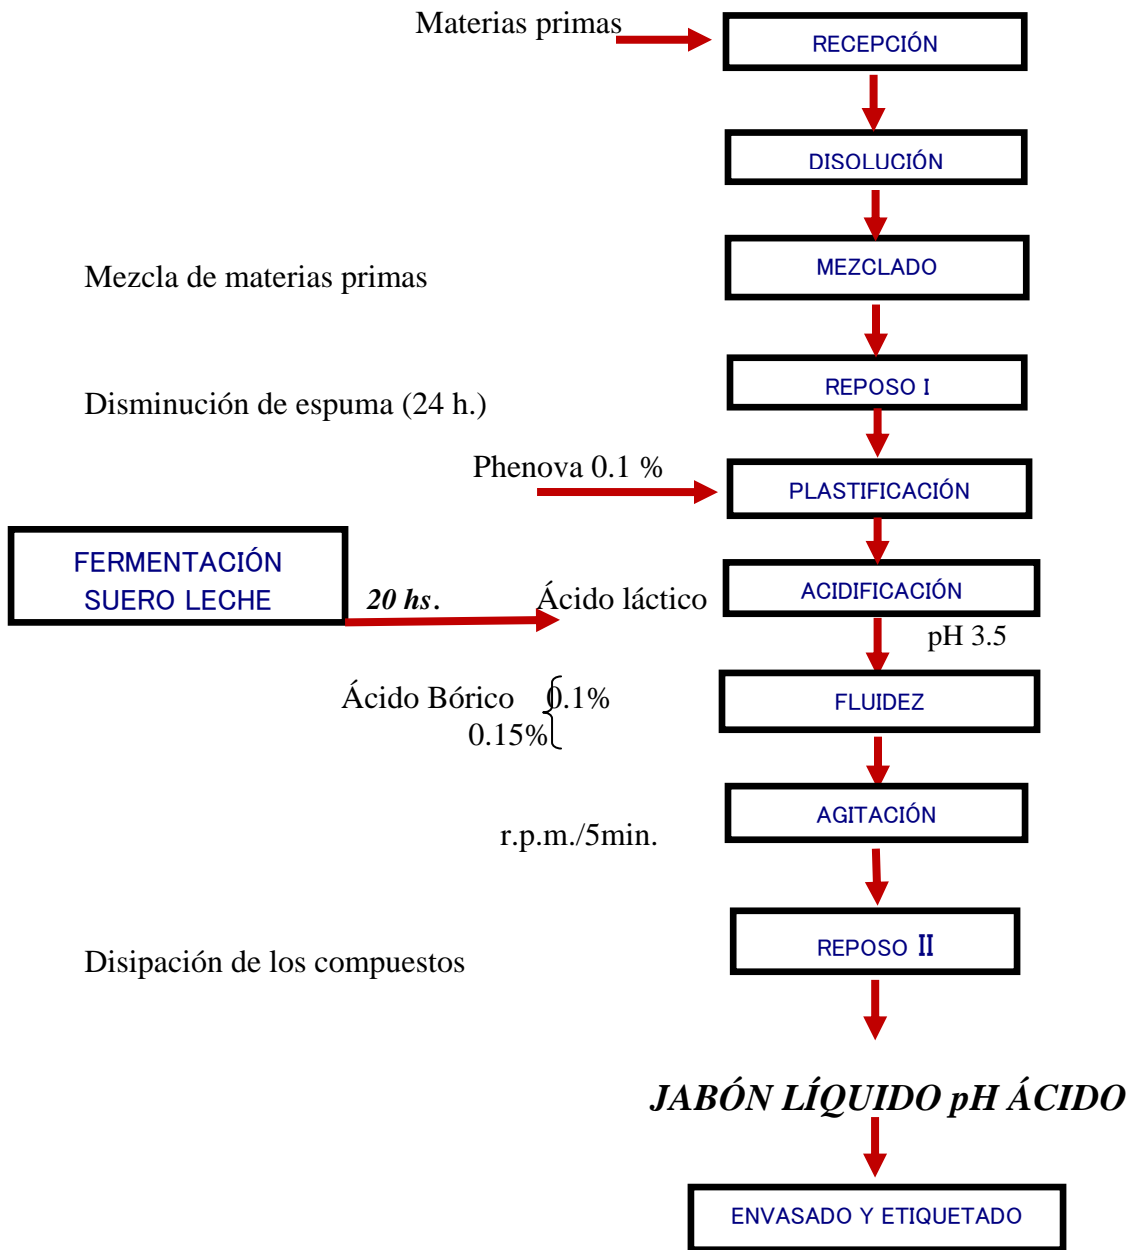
Materias primas

RECEPCIÓN

DISOLUCIÓN

Mezcla de materias primas

MEZCLADO

Disminución de espuma (24 h.)

REPOSO I

Phenova 0.1 %

PLASTIFICACIÓN

FERMENTACIÓN SUERO LECHE

20 hs.

Ácido láctico

ACIDIFICACIÓN

pH 3.5

Ácido Bórico 0.1% 0.15%

FLUIDEZ

r.p.m./5min.

AGITACIÓN

Disipación de los compuestos

REPOSO II

JABÓN LÍQUIDO pH ÁCIDO

ENVASADO Y ETIQUETADO